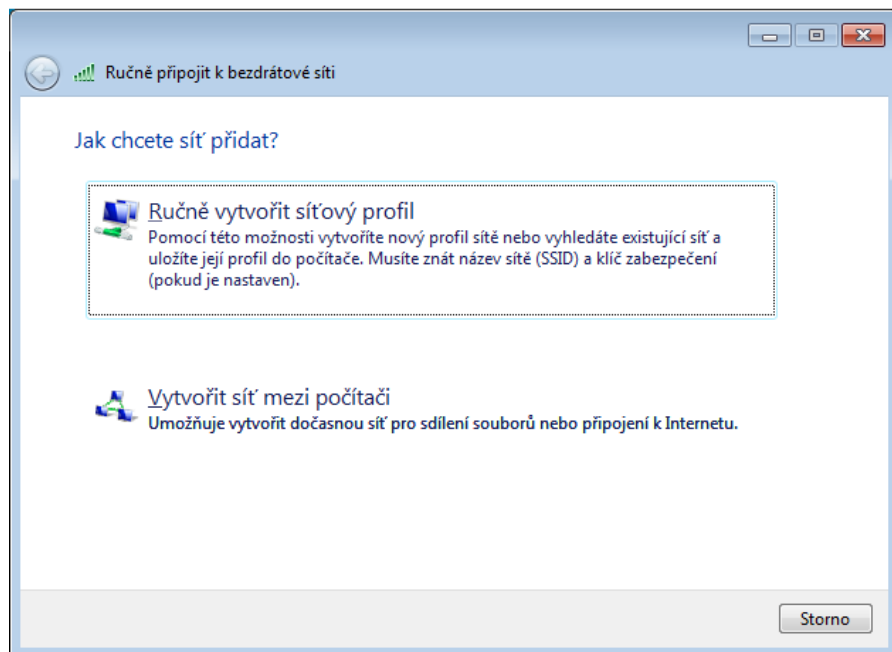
Ručně připojit k bezdrátové síti

Jak chcete síť přidat?

Ručně vytvořit síťový profil
Pomocí této možnosti vytvoříte nový profil sítě nebo vyhledáte existující síť a uložíte její profil do počítače. Musíte znát název sítě (SSID) a klíč zabezpečení (pokud je nastaven).

Vytvořit síť mezi počítači
Umožňuje vytvořit dočasnou síť pro sdílení souborů nebo připojení k Internetu.

Storno